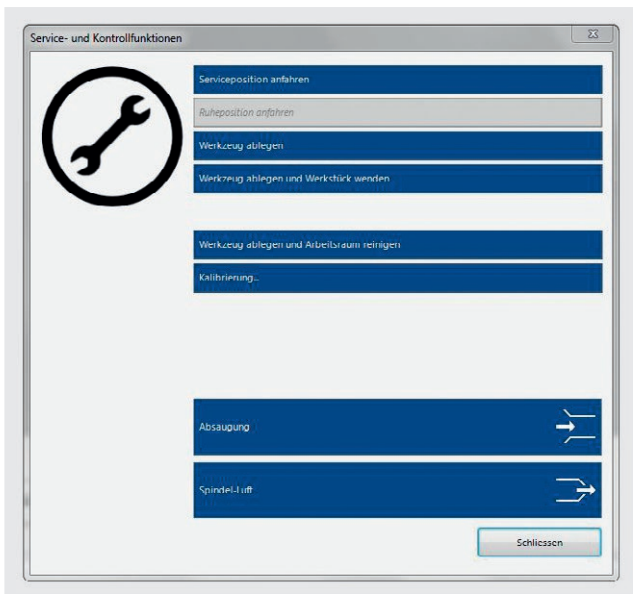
Service- und Kontrollfunktionen

Serviceposition anfahren

Ruheposition anfahren

Werkzeug ablegen

Werkzeug ablegen und Werkstück wenden

Werkzeug ablegen und Arbeitsraum reinigen

Kalibrierung...

Absaugung

Spindel-Luft

Schliessen